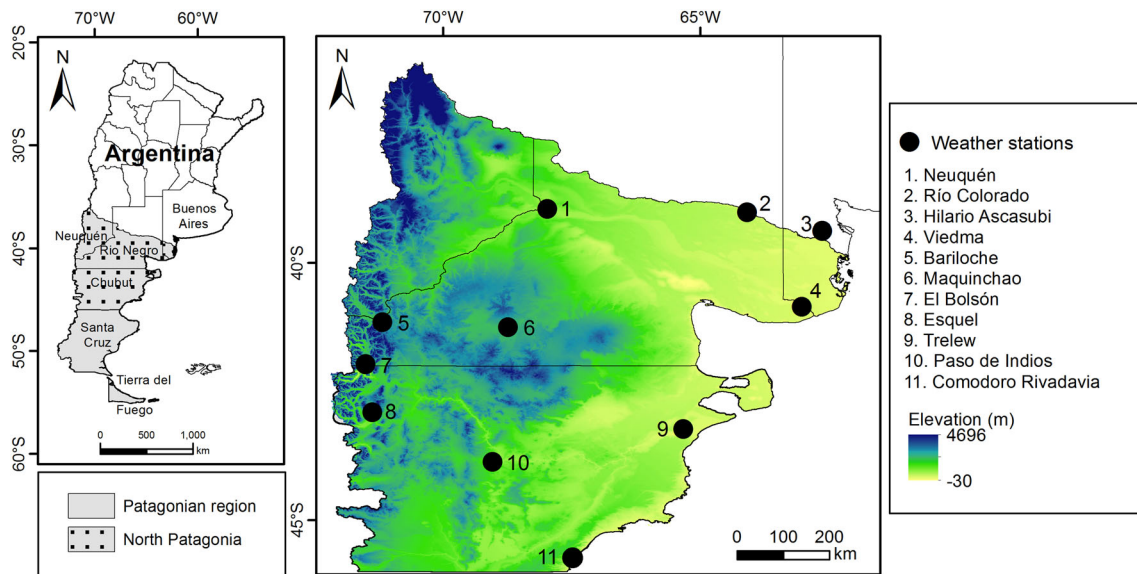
70°W 60°W

20°S
30°S
40°S
50°S
60°S

N

Argentina

Buenos Aires

Neuquén
Río Negro
Chubut
Santa Cruz
Tierra del Fuego

0 500 1,000 km

Patagonian region
North Patagonia

70°W 65°W

40°S
45°S

N

1
2
3
4
5
6
7
8
9
10
11

0 100 200 km

Weather stations
1. Neuquén
2. Río Colorado
3. Hilario Ascasubi
4. Viedma
5. Bariloche
6. Maquinchao
7. El Bolsón
8. Esquel
9. Trelew
10. Paso de Indios
11. Comodoro Rivadavia

Elevation (m)
4696
-30